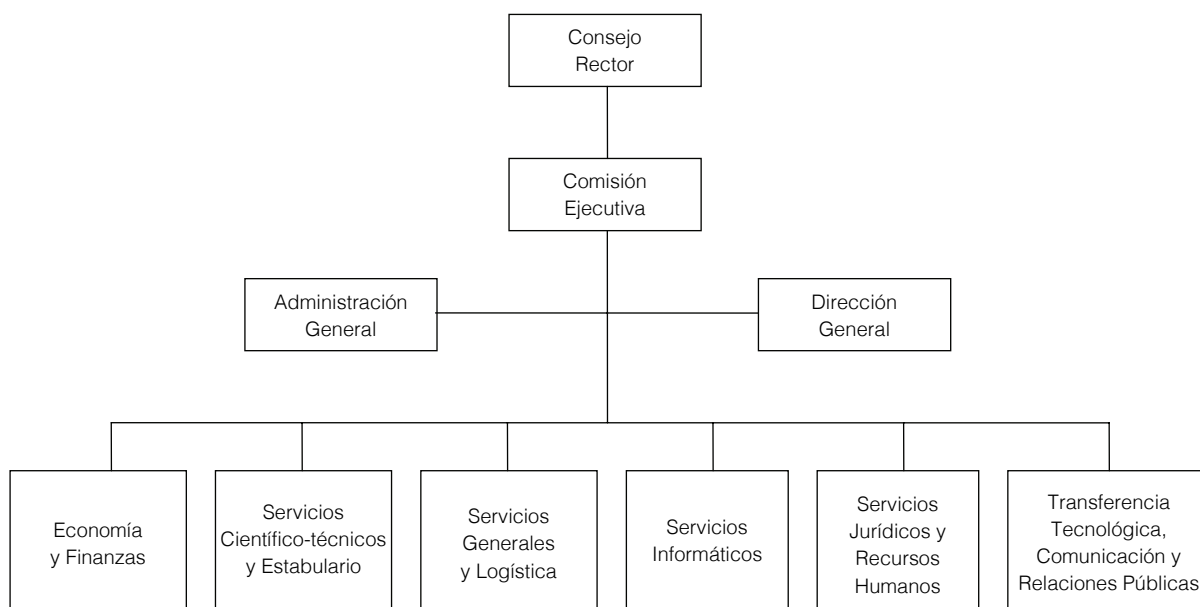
Consejo Rector

Comisión Ejecutiva

Administración General

Dirección General

Economía y Finanzas

Servicios Científico-técnicos y Estabulario

Servicios Generales y Logística

Servicios Informáticos

Servicios Jurídicos y Recursos Humanos

Transferencia Tecnológica, Comunicación y Relaciones Públicas